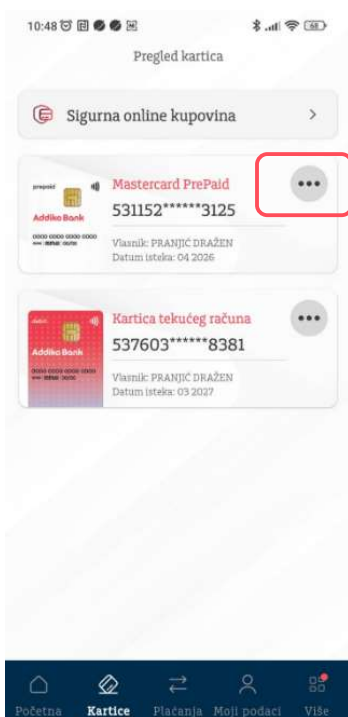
10:48

Pregled kartica

Sigurna online kupovina

prepaid
Addiko Bank
0000 0000 0000 0000

Mastercard PrePaid
531152******3125
Vlasnik: PRANJIĆ DRAŽEN
Datum isteka: 04 2026

•••

Addiko Bank
0000 0000 0000 0000

Kartica tekućeg računa
537603******8381
Vlasnik: PRANJIĆ DRAŽEN
Datum isteka: 03 2027

•••

Početna
Kartice
Plaćanja
Moji podaci
Više